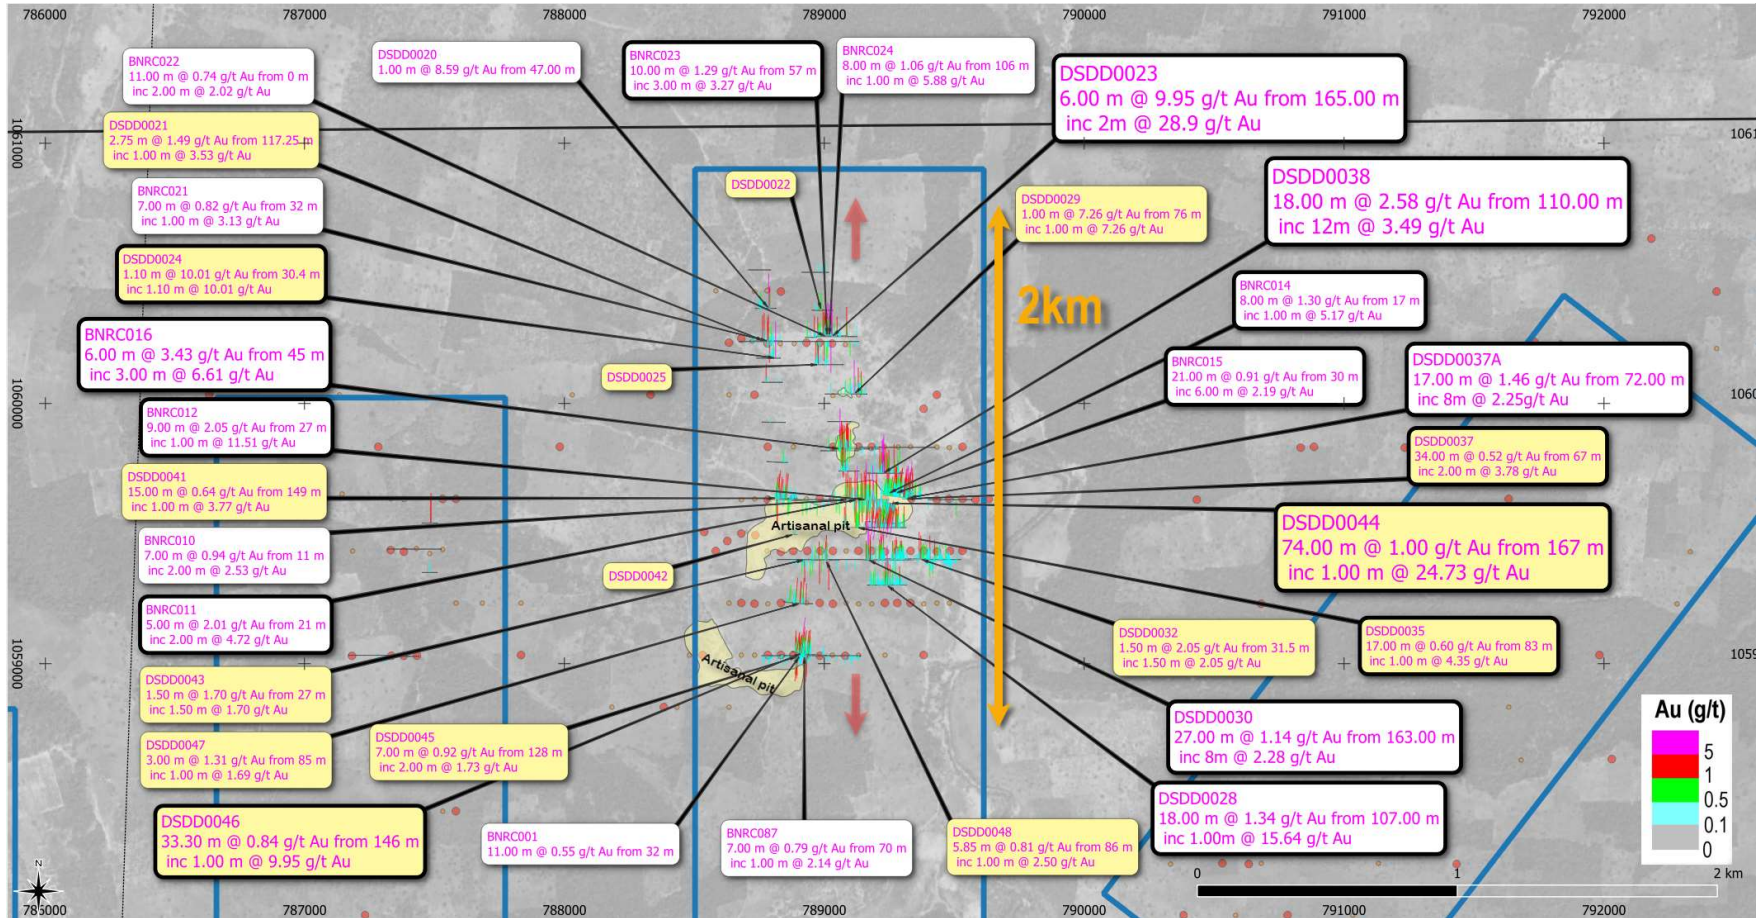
786000 787000 788000 789000 790000 791000 792000

BNRC022
11.00 m @ 0.74 g/t Au from 0 m
inc 2.00 m @ 2.02 g/t Au

DSDD0020
1.00 m @ 8.59 g/t Au from 47.00 m

BNRC023
10.00 m @ 1.29 g/t Au from 57 m
inc 3.00 m @ 3.27 g/t Au

BNRC024
8.00 m @ 1.06 g/t Au from 106 m
inc 1.00 m @ 5.88 g/t Au

DSDD0023
6.00 m @ 9.95 g/t Au from 165.00 m
inc 2m @ 28.9 g/t Au

DSDD0021
2.75 m @ 1.49 g/t Au from 117.25 m
inc 1.00 m @ 3.53 g/t Au

DSDD0038
18.00 m @ 2.58 g/t Au from 110.00 m
inc 12m @ 3.49 g/t Au

BNRC021
7.00 m @ 0.82 g/t Au from 32 m
inc 1.00 m @ 3.13 g/t Au

DSDD0022

DSDD0029
1.00 m @ 7.26 g/t Au from 76 m
inc 1.00 m @ 7.26 g/t Au

DSDD0024
1.10 m @ 10.01 g/t Au from 30.4 m
inc 1.10 m @ 10.01 g/t Au

2km

BNRC014
8.00 m @ 1.30 g/t Au from 17 m
inc 1.00 m @ 5.17 g/t Au

BNRC016
6.00 m @ 3.43 g/t Au from 45 m
inc 3.00 m @ 6.61 g/t Au

DSDD0025

BNRC015
21.00 m @ 0.91 g/t Au from 30 m
inc 6.00 m @ 2.19 g/t Au

DSDD0037A
17.00 m @ 1.46 g/t Au from 72.00 m
inc 8m @ 2.25g/t Au

BNRC012
9.00 m @ 2.05 g/t Au from 27 m
inc 1.00 m @ 11.51 g/t Au

DSDD0037
34.00 m @ 0.52 g/t Au from 67 m
inc 2.00 m @ 3.78 g/t Au

DSDD0041
15.00 m @ 0.64 g/t Au from 149 m
inc 1.00 m @ 3.77 g/t Au

Artisanal pit

DSDD0044
74.00 m @ 1.00 g/t Au from 167 m
inc 1.00 m @ 24.73 g/t Au

BNRC010
7.00 m @ 0.94 g/t Au from 11 m
inc 2.00 m @ 2.53 g/t Au

DSDD0042

BNRC011
5.00 m @ 2.01 g/t Au from 21 m
inc 2.00 m @ 4.72 g/t Au

DSDD0032
1.50 m @ 2.05 g/t Au from 31.5 m
inc 1.50 m @ 2.05 g/t Au

DSDD0035
17.00 m @ 0.60 g/t Au from 83 m
inc 1.00 m @ 4.35 g/t Au

Artisanal pit

DSDD0043
1.50 m @ 1.70 g/t Au from 27 m
inc 1.50 m @ 1.70 g/t Au

DSDD0030
27.00 m @ 1.14 g/t Au from 163.00 m
inc 8m @ 2.28 g/t Au

DSDD0045
7.00 m @ 0.92 g/t Au from 128 m
inc 2.00 m @ 1.73 g/t Au

DSDD0047
3.00 m @ 1.31 g/t Au from 85 m
inc 1.00 m @ 1.69 g/t Au

DSDD0028
18.00 m @ 1.34 g/t Au from 107.00 m
inc 1.00m @ 15.64 g/t Au

DSDD0046
33.30 m @ 0.84 g/t Au from 146 m
inc 1.00 m @ 9.95 g/t Au

BNRC001
11.00 m @ 0.55 g/t Au from 32 m

BNRC087
7.00 m @ 0.79 g/t Au from 70 m
inc 1.00 m @ 2.14 g/t Au

DSDD0048
5.85 m @ 0.81 g/t Au from 86 m
inc 1.00 m @ 2.50 g/t Au

Au (g/t)
5
1
0.5
0.1
0

0 1 2 km

N

1061000 1060000 1059000
1061 1060 1059

785000 787000 788000 789000 790000 791000 792000